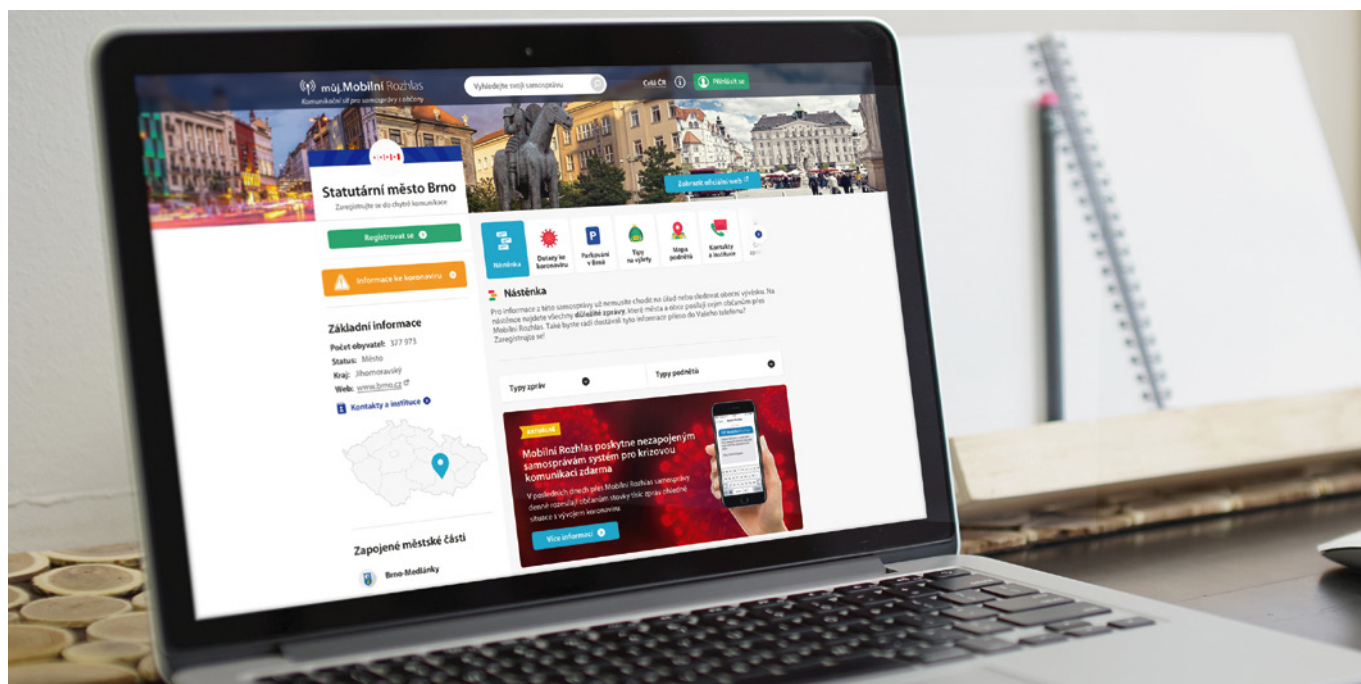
můj.Mobilní Rozhlas
Komunikační síť pro samosprávy i občany

Vyhledejte svoji samosprávu

Celá ČR

Přihlásit se

Zobrazit oficiální web

Statutární město Brno
Zaregistrujte se do chytré komunikace

Registrovat se

Informace ke koronaviru

Základní informace
Počet obyvatel: 377 973
Status: Město
Kraj: Jihomoravský
Web: www.brno.cz

Kontakty a instituce

Zapojené městské části

Brno-Medlánky

Nástěnka
Dotazy ke koronaviru
Parkování v Brně
Tipy na výlety
Mapa podnětů
Kontakty a instituce

Nástěnka
Pro informace z této samosprávy už nemusíte chodit na úřad nebo sledovat obecní vývěsku. Na nástěnce najdete všechny důležité zprávy, které města a obce posílají svým občanům přes Mobilní Rozhlas. Také byste rádi dostávali tyto informace přímo do Vašeho telefonu? Zaregistrujte se!

Typy zpráv
Typy podnětů

AKTUALNĚ
Mobilní Rozhlas poskytne nezapojeným samosprávám systém pro krizovou komunikaci zdarma
V posledních dnech přes Mobilní Rozhlas samosprávy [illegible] rozesílají občanům stovky tisíc zpráv ohledně situace s vývojem koronaviru.

Více informací